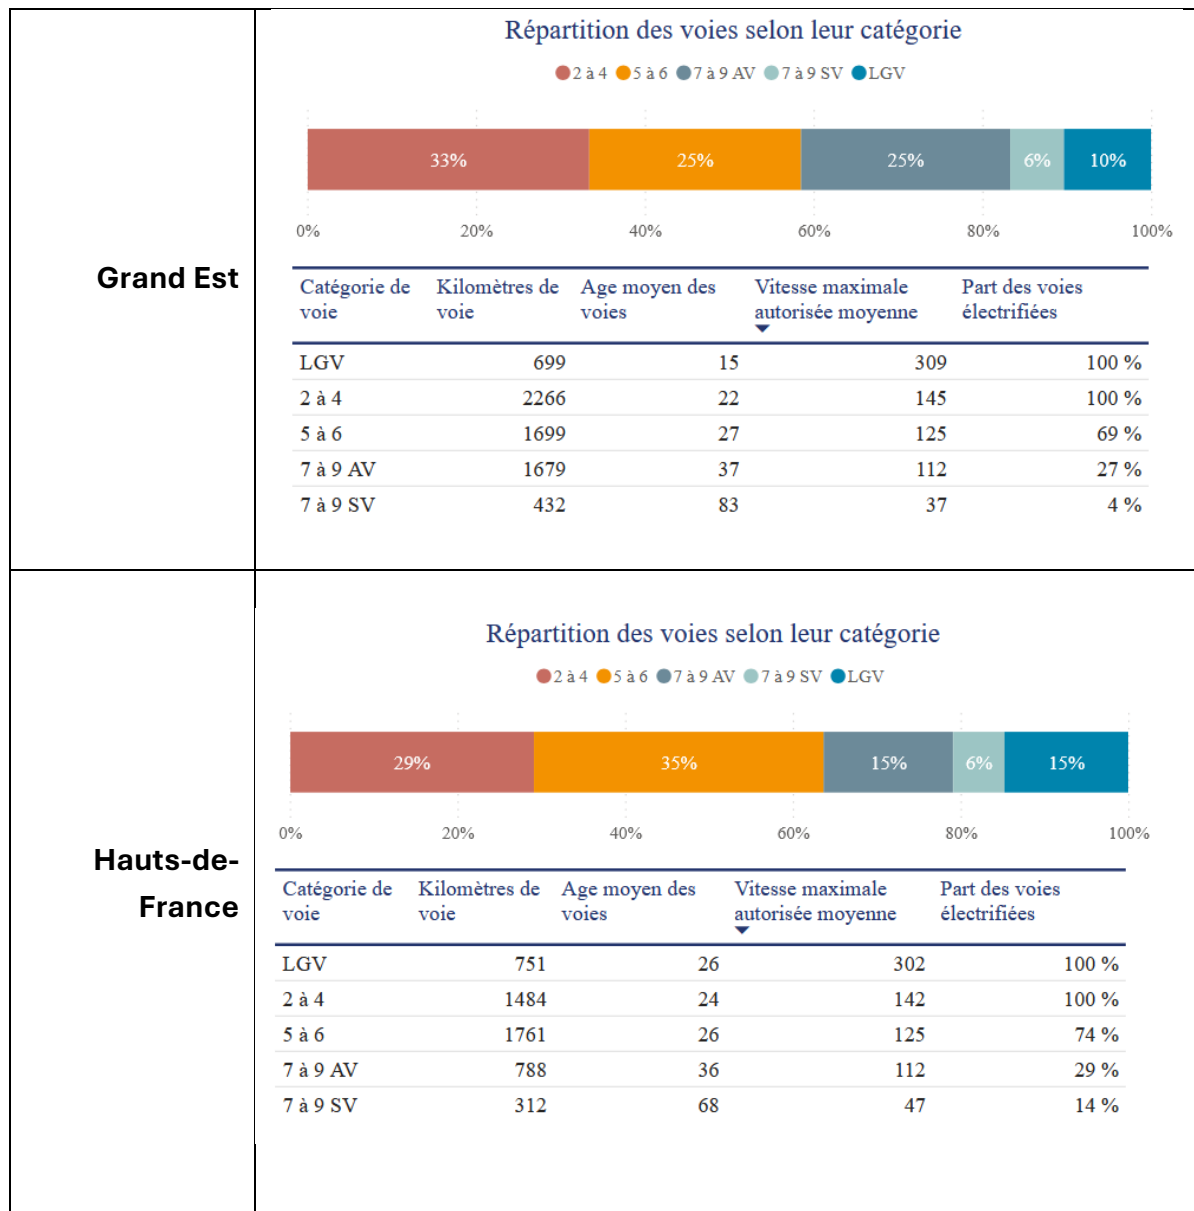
Grand Est

Répartition des voies selon leur catégorie

2 à 4 5 à 6 7 à 9 AV 7 à 9 SV LGV

33% 25% 25% 6% 10%

0% 20% 40% 60% 80% 100%

| Catégorie de voie | Kilomètres de voie | Age moyen des voies | Vitesse maximale autorisée moyenne | Part des voies électrifiées |
|---|---|---|---|---|
| LGV | 699 | 15 | 309 | 100 % |
| 2 à 4 | 2266 | 22 | 145 | 100 % |
| 5 à 6 | 1699 | 27 | 125 | 69 % |
| 7 à 9 AV | 1679 | 37 | 112 | 27 % |
| 7 à 9 SV | 432 | 83 | 37 | 4 % |

Hauts-de-France

Répartition des voies selon leur catégorie

2 à 4 5 à 6 7 à 9 AV 7 à 9 SV LGV

29% 35% 15% 6% 15%

0% 20% 40% 60% 80% 100%

| Catégorie de voie | Kilomètres de voie | Age moyen des voies | Vitesse maximale autorisée moyenne | Part des voies électrifiées |
|---|---|---|---|---|
| LGV | 751 | 26 | 302 | 100 % |
| 2 à 4 | 1484 | 24 | 142 | 100 % |
| 5 à 6 | 1761 | 26 | 125 | 74 % |
| 7 à 9 AV | 788 | 36 | 112 | 29 % |
| 7 à 9 SV | 312 | 68 | 47 | 14 % |